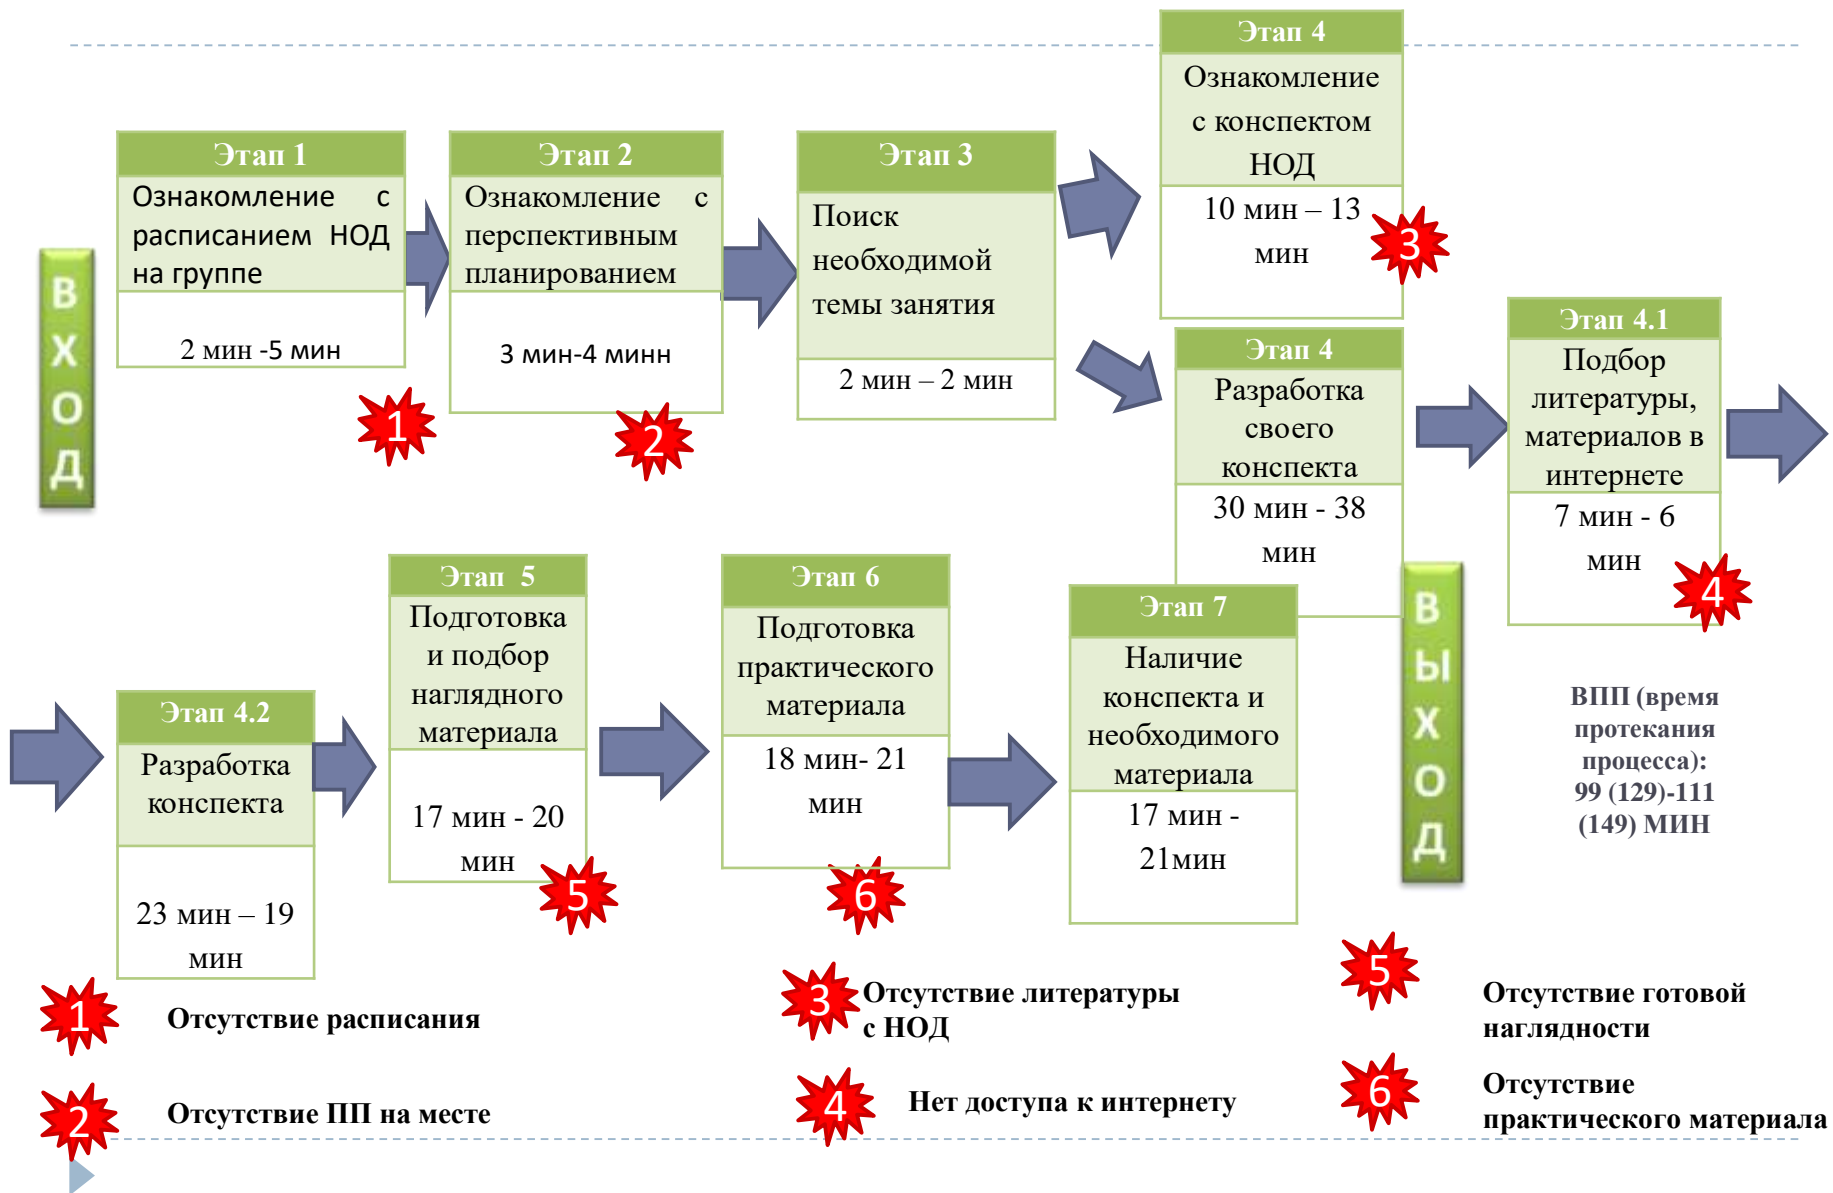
ВХОД

Этап 1
Ознакомление с расписанием НОД на группе
2 мин -5 мин

1

Этап 2
Ознакомление с перспективным планированием
3 мин-4 минн

2

Этап 3
Поиск необходимой темы занятия
2 мин – 2 мин

Этап 4
Ознакомление с конспектом НОД
10 мин – 13 мин

3

Этап 4
Разработка своего конспекта
30 мин - 38 мин

Этап 4.1
Подбор литературы, материалов в интернете
7 мин - 6 мин

4

Этап 4.2
Разработка конспекта
23 мин – 19 мин

Этап 5
Подготовка и подбор наглядного материала
17 мин - 20 мин

5

Этап 6
Подготовка практического материала
18 мин- 21 мин

6

Этап 7
Наличие конспекта и необходимого материала
17 мин - 21мин

ВЫХОД

ВПП (время протекания процесса): 99 (129)-111 (149) МИН

1 Отсутствие расписания

2 Отсутствие ПП на месте

3 Отсутствие литературы с НОД

4 Нет доступа к интернету

5 Отсутствие готовой наглядности

6 Отсутствие практического материала